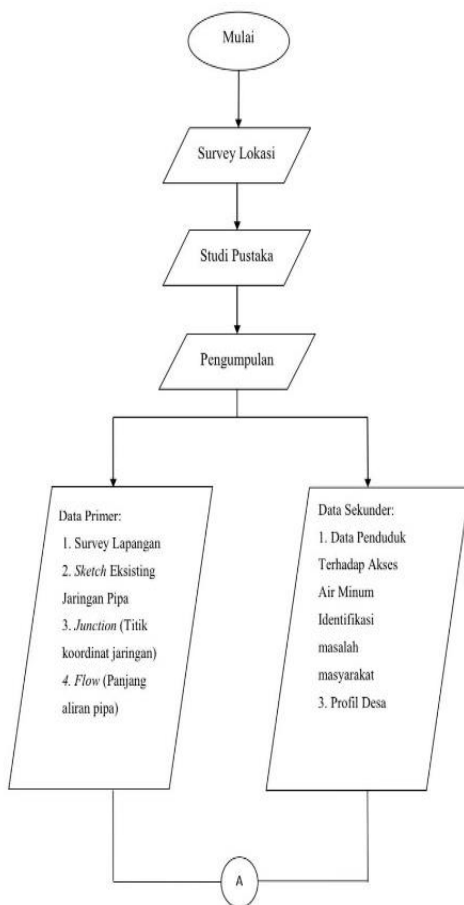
Mulai

Survey Lokasi

Studi Pustaka

Pengumpulan

Data Primer:
1. Survey Lapangan
2. *Sketch* Eksisting Jaringan Pipa
3. *Junction* (Titik koordinat jaringan)
*4. Flow* (Panjang aliran pipa)

Data Sekunder:
1. Data Penduduk Terhadap Akses Air Minum Identifikasi masalah masyarakat
3. Profil Desa

A